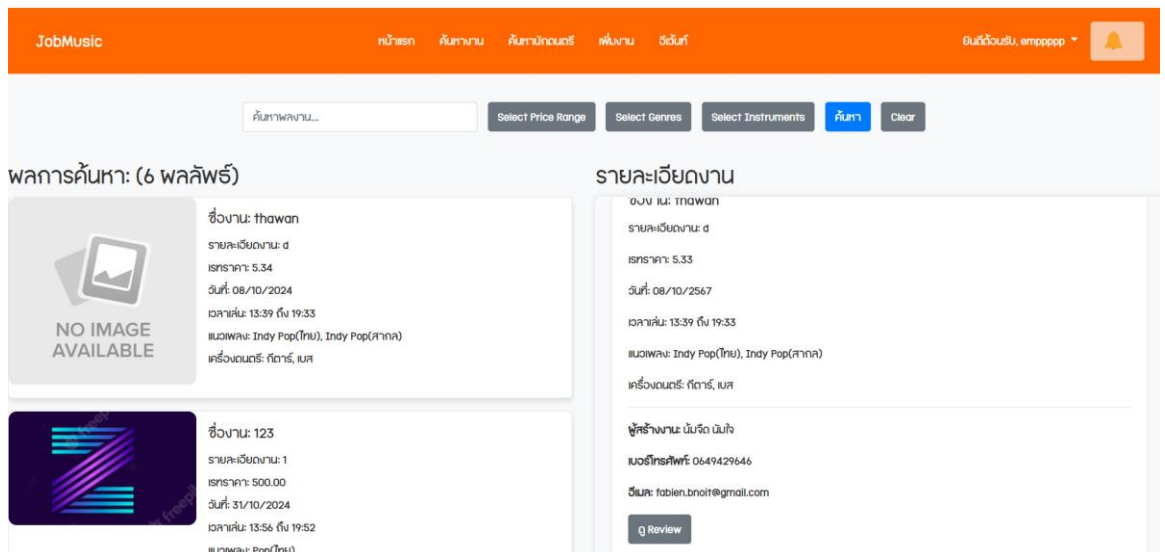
JobMusic

หน้าแรก ค้นหางาน ค้นหานักดนตรี เพิ่มงาน อีเว้นท์

ยินดีต้อนรับ, empppppp

ค้นหาผลงาน...

Select Price Range
Select Genres
Select Instruments
ค้นหา
Clear

ผลการค้นหา: (6 ผลลัพธ์)

NO IMAGE AVAILABLE

ชื่องาน: thawan
รายละเอียดงาน: d
เรทราคา: 5.34
วันที่: 08/10/2024
เวลาเล่น: 13:39 ถึง 19:33
แนวเพลง: Indy Pop(ไทย), Indy Pop(สากล)
เครื่องดนตรี: กีตาร์, เบส

ชื่องาน: 123
รายละเอียดงาน: 1
เรทราคา: 500.00
วันที่: 31/10/2024
เวลาเล่น: 13:56 ถึง 19:52
แนวเพลง: Pop(ไทย)

รายละเอียดงาน

ชื่องาน: thawan
รายละเอียดงาน: d
เรทราคา: 5.33
วันที่: 08/10/2567
เวลาเล่น: 13:39 ถึง 19:33
แนวเพลง: Indy Pop(ไทย), Indy Pop(สากล)
เครื่องดนตรี: กีตาร์, เบส

ผู้สร้างงาน: นันจิด นันใจ
เบอร์โทรศัพท์: 0649429646
อีเมล: fabien.bnoit@gmail.com

g Review